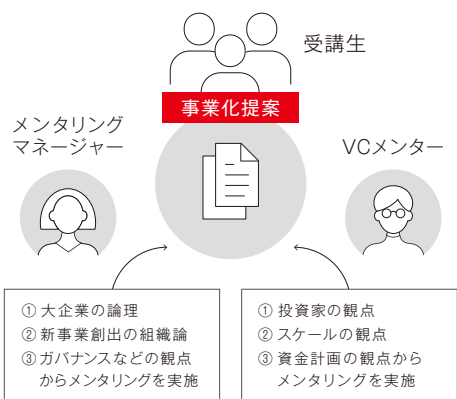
受講生

事業化提案

メンタリング
マネージャー

VCメンター

① 大企業の論理
② 新事業創出の組織論
③ ガバナンスなどの観点からメンタリングを実施

① 投資家の観点
② スケールの観点
③ 資金計画の観点からメンタリングを実施